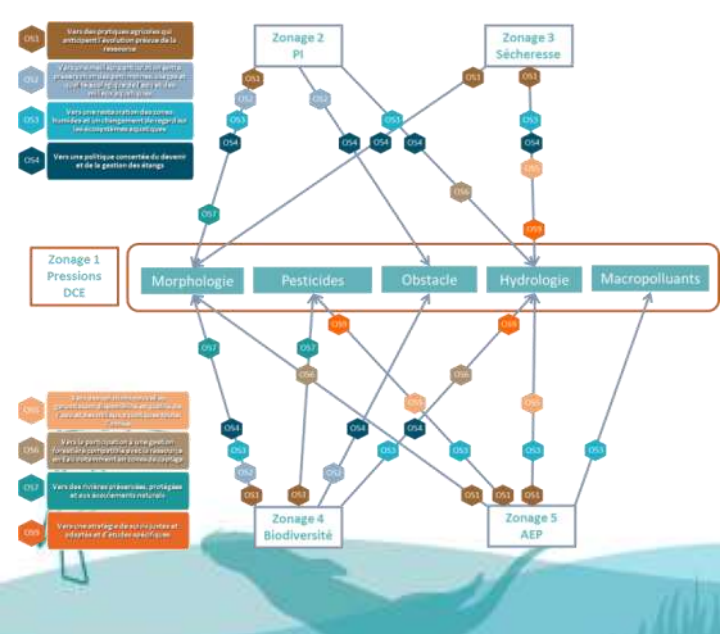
OS1 Vers des pratiques agricoles qui anticipent l'évolution précoce de la ressource

OS2 Vers une meilleure appropriation et gestion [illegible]

OS3 Vers une restauration des zones humides et un changement de regard sur les écosystèmes aquatiques

OS4 Vers une politique concertée du devenir et de la gestion des étangs

Zonage 2 PI

Zonage 3 Sécheresse

Zonage 1 Pressions DCE

Morphologie

Pesticides

Obstacle

Hydrologie

Macropolluants

OS5 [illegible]

OS6 Vers la participation à une gestion forestière compatible avec la ressource en eau notamment en zones de captage

OS7 Vers des rivières préservées, protégées et aux écoulements naturels

OS9 Vers une stratégie de suivis justes et adaptés et d'études spécifiques

Zonage 4 Biodiversité

Zonage 5 AEP

OS1 OS2 OS3 OS4 OS5 OS6 OS7 OS9